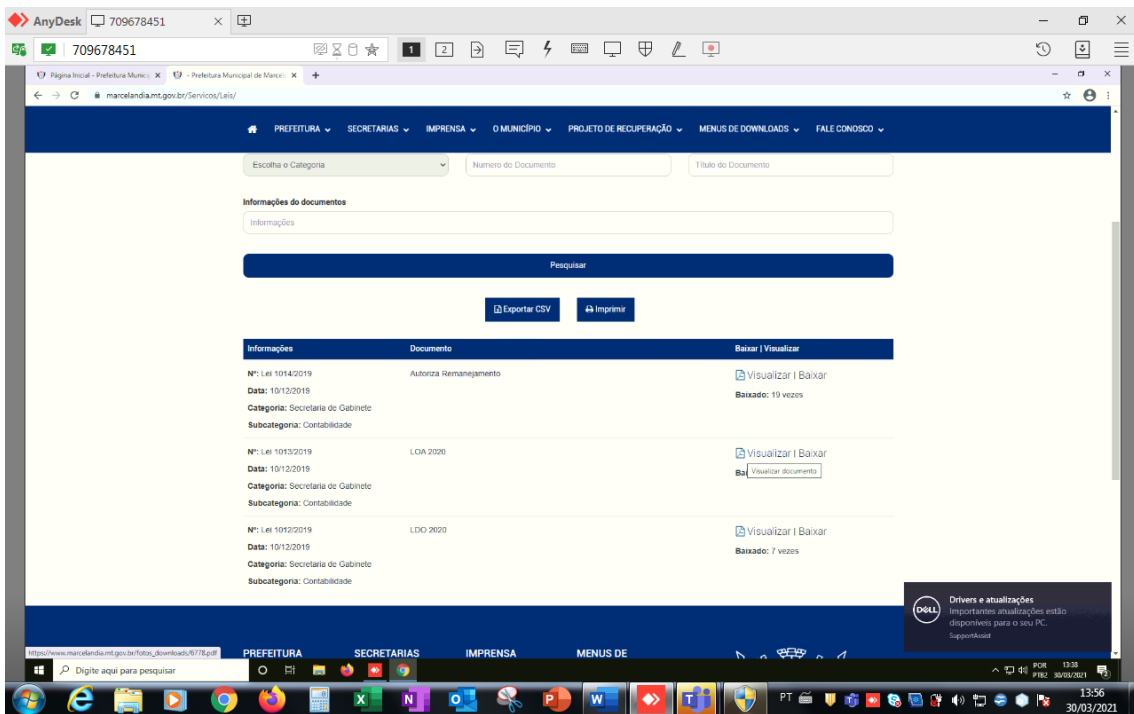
AnyDesk 709678451 ×

709678451

1 2

Página Inicial - Prefeitura Munici × - Prefeitura Municipal de Marcel ×

marcelandia.mt.gov.br/Servicos/Leis/

PREFEITURA SECRETARIAS IMPRENSA O MUNICÍPIO PROJETO DE RECUPERAÇÃO MENUS DE DOWNLOADS FALE CONOSCO

Escolha a Categoria | Numero do Documento | Título do Documento

Informações do documentos

Informações

Pesquisar

Exportar CSV | Imprimir

| Informações | Documento | Baixar \| Visualizar |
|---|---|---|
| Nº: Lei 1014/2019 Data: 10/12/2019 Categoria: Secretaria de Gabinete Subcategoria: Contabilidade | Autoriza Remanejamento | Visualizar \| Baixar Baixado: 19 vezes |
| Nº: Lei 1013/2019 Data: 10/12/2019 Categoria: Secretaria de Gabinete Subcategoria: Contabilidade | LOA 2020 | Visualizar \| Baixar Ba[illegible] Visualizar documento |
| Nº: Lei 1012/2019 Data: 10/12/2019 Categoria: Secretaria de Gabinete Subcategoria: Contabilidade | LDO 2020 | Visualizar \| Baixar Baixado: 7 vezes |

https://www.marcelandia.mt.gov.br/fotos_downloads/6778.pdf

PREFEITURA SECRETARIAS IMPRENSA MENUS DE

DELL Drivers e atualizações
Importantes atualizações estão disponíveis para o seu PC.
SupportAssist

Digite aqui para pesquisar

POR PTB2 13:38 30/03/2021

PT 13:56 30/03/2021